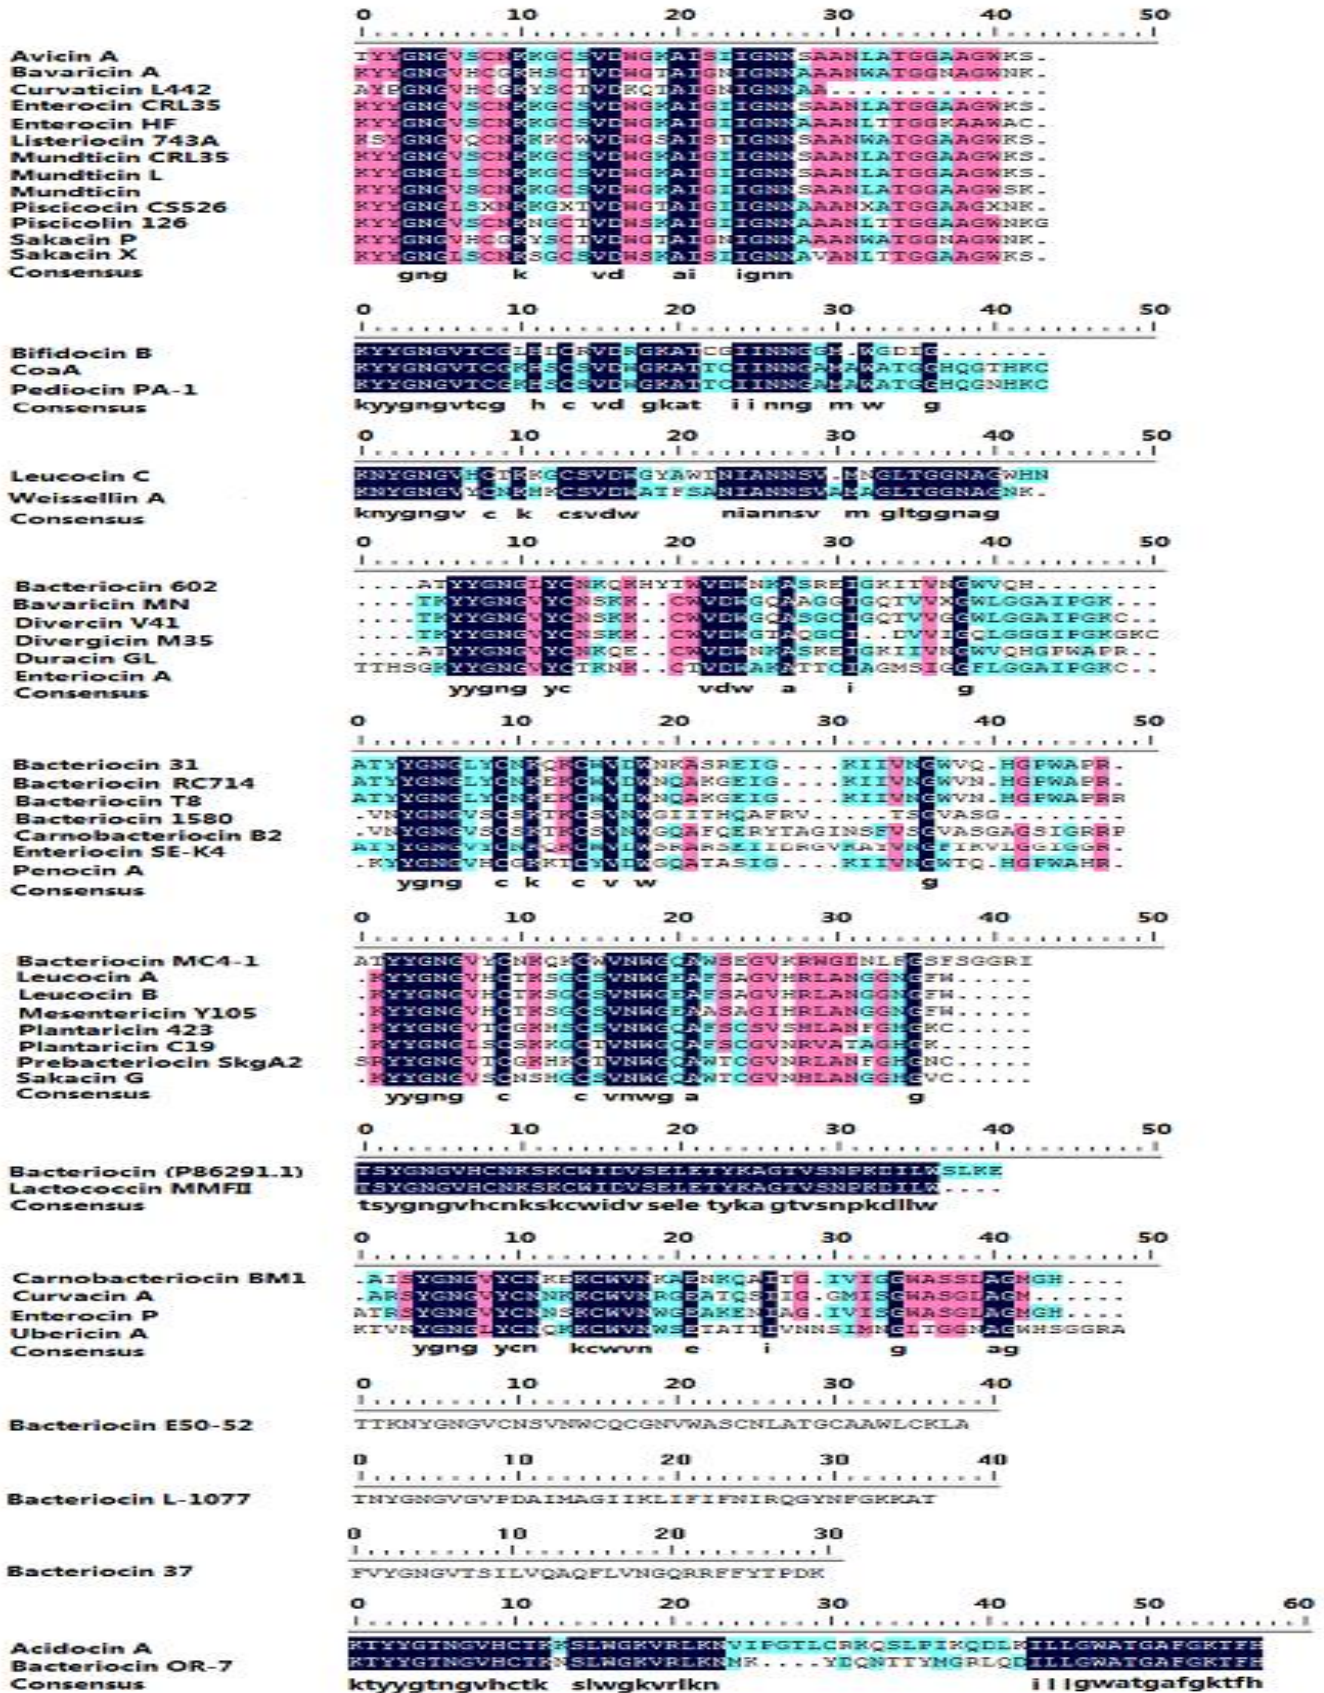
0 10 20 30 40 50

Avicin A TKYYGNGVSCNKKGCSVDWGKAIGIIGNNSAANLATGGAAGWKS.
Bavaricin A KYYGNGVHCGKHSCTVDWGTAIGNIGNNAAANWATGGNAGWNK.
Curvaticin L442 AYPGNGVHCGKYSCTVDKQTAIGNIGNNAA..........
Enterocin CRL35 KYYGNGVSCNKKGCSVDWGKAIGIIGNNSAANLATGGAAGWKS.
Enterocin HF KYYGNGVSCNKKGCSVDWGKAIGIIGNNAAANLTTGGKAAWAC.
Listeriocin 743A KSYGNGVQCNKKKCWVDWGSAISTIGNNSAANWATGGAAGWKS.
Mundticin CRL35 KYYGNGVSCNKKGCSVDWGKAIGIIGNNSAANLATGGAAGWKS.
Mundticin L KYYGNGLSCNKKGCSVDWGKAIGIIGNNSAANLATGGAAGWKS.
Mundticin KYYGNGVSCNKKGCSVDWGKAIGIIGNNSAANLATGGAAGWSK.
Piscicocin CS526 KYYGNGLSXNKKGCXTVDWGTAIGIIGNNAAANXATGGAAGXNK.
Piscicolin 126 KYYGNGVSCNKNGCTVDWSKAIGIIGNNAAANLTTGGAAGWNKG
Sakacin P KYYGNGVHCGKHSCTVDWGTAIGNIGNNAAANWATGGNAGWNK.
Sakacin X KYYGNGLSCNKSGCSVDWSKAISIIGNNAVANLTTGGAAGWKS.
Consensus gng k vd ai ignn

0 10 20 30 40 50

Bifidocin B KYYGNGVTCGLHDCRVDRGKATCGIINNGGMWKGDIG........
CoaA KYYGNGVTCGKHSCSVDWGKATTCIINNGAMAWATGGHQGTHKC
Pediocin PA-1 KYYGNGVTCGKHSCSVDWGKATTCIINNGAMAWATGGHQGNHKC
Consensus kyygngvtcg h c vd gkat i i nng m w g

0 10 20 30 40 50

Leucocin C KNYGNGVHCTKKGCSVDWGYAWTNIANNSVMNGLTGGNAGWHN
Weissellin A KNYGNGVYCNKHKCSVDWATFSANIANNSVAMAGLTGGNAGNK.
Consensus knygngv c k csvdw niannsv m gltggnag

0 10 20 30 40 50

Bacteriocin 602 ....ATYYGNGLYCNKQKHYTWVDWNKASREIGKITVNGWVQH........
Bavaricin MN ....TKYYGNGVYCNSKK..CWVDWGQAAGGIGQTVVXGWLGGAIPGK...
Divercin V41 ....TKYYGNGVYCNSKK..CWVDWGQASGCIGQTVVGGWLGGAIPGKC..
Divergicin M35 ....TKYYGNGVYCNSKK..CWVDWGTAQGCIDVVIGQLGGGIPGKGKC
Duracin GL ....ATYYGNGVYCNKQE..CWVDWNKASKEIGKIIVNGWVQHGPWAPR..
Enteriocin A TTHSGKYYGNGVYCTKNK..CTVDWAKATTCIAGMSIGGFLGGAIPGKC..
Consensus yygng yc vdw a i g

0 10 20 30 40 50

Bacteriocin 31 ATYYGNGLYCNKQKCWVDWNKASREIG....KIIVNGWVQ.HGPWAPR.
Bacteriocin RC714 ATYYGNGLYCNKEKCWVDWNQAKGEIG....KIIVNGWVN.HGPWAPR.
Bacteriocin T8 ATYYGNGLYCNKEKCWVDWNQAKGEIG....KIIVNGWVN.HGPWAPRR
Bacteriocin 1580 .VNYGNGVSCSKTKCSVNWGIITHQAFRV.......TSGVASG......
Carnobacteriocin B2 .VNYGNGVSCSKTKCSVNWGQAFQERYTAGINSFVSGVASGAGSIGRRP
Enteriocin SE-K4 ATYYGNGVYCNKQKCWVNWSRARSEIIDRGVKAYVNGFTKVLGGIGGR.
Penocin A .KYYGNGVHCGKKTCYVDWGQATASIG.....KIIVNGWTQ.HGPWAHR.
Consensus yygng c k c v w g

0 10 20 30 40 50

Bacteriocin MC4-1 ATYYGNGVYCNKQKCWVNWSEGVKRWGENLFGSFSGGRI
Leucocin A .KYYGNGVHCTKSGCSVNWGEAFSAGVHRLANGGNGFW.....
Leucocin B .KYYGNGVHCTKSGCSVNWGEAFSAGVHRLANGGNGFW.....
Mesentericin Y105 .KYYGNGVHCTKSGCSVNWGEAASAGIHRLANGGNGFW.....
Plantaricin 423 .KYYGNGVTCGKHSCSVNWGQAFSCSVSHLANFGHGKC.....
Plantaricin C19 .KYYGNGLSCSKKGCTVNWGQAFSCGVNRVATAGHGK......
Prebacteriocin SkgA2 SRYYGNGVTCGKHKCTVNWGQAWTCGVNRLANFGHGNC.....
Sakacin G .KYYGNGVSCNSHGCSVNWGQAWTCGVNHLANGGHGVC.....
Consensus yygng c c vnwg a g

0 10 20 30 40 50

Bacteriocin (P86291.1) TSYGNGVHCNKSKCWIDVSELETYKAGTVSNPKDILWSLKE
Lactococcin MMFII TSYGNGVHCNKSKCWIDVSELETYKAGTVSNPKDILW....
Consensus tsygngvhcnkskcwidv sele tyka gtvsnpkdllw

0 10 20 30 40 50

Carnobacteriocin BM1 .AISYGNGVYCNKEKCWVNKAENKQAITG.IVIGGWASSLAGMGH....
Curvacin A .ARSYGNGVYCNNKKCWVNRGEATQSIIG.GMISGWASGLAGM......
Enterocin P ATRSYGNGVYCNNSKCWVNWGEAKENIAG.IVISGWASGLAGMGH....
Ubericin A KTVNYGNGLYCNQKKCWVNWSETATTIVNNSIMNGLTGGNAGWHSGGRA
Consensus ygng ycn kcwvn e i g ag

0 10 20 30 40

Bacteriocin E50-52 TTKNYGNGVCNSVNWCQCGNVWASCNLATGCAAWLCKLA

0 10 20 30 40

Bacteriocin L-1077 TNYGNGVGVPDAIMAGIIKLIFIFNIRQGYNFGKKAT

0 10 20 30

Bacteriocin 37 FVYGNGVTSILVQAQFLVNGQRRFFYTPDK

0 10 20 30 40 50 60

Acidocin A KTYYGTNGVHCTKKSLWGKVRLKNVIPGTLCRKQSLPIKQDLKILLGWATGAFGKTFH
Bacteriocin OR-7 KTYYGTNGVHCTKNSLWGKVRLKNMK....YDQNTTYMGRLQDILLGWATGAFGKTFH
Consensus ktyygtngvhctk slwgkvrlkn i l lgwatgafgktfh